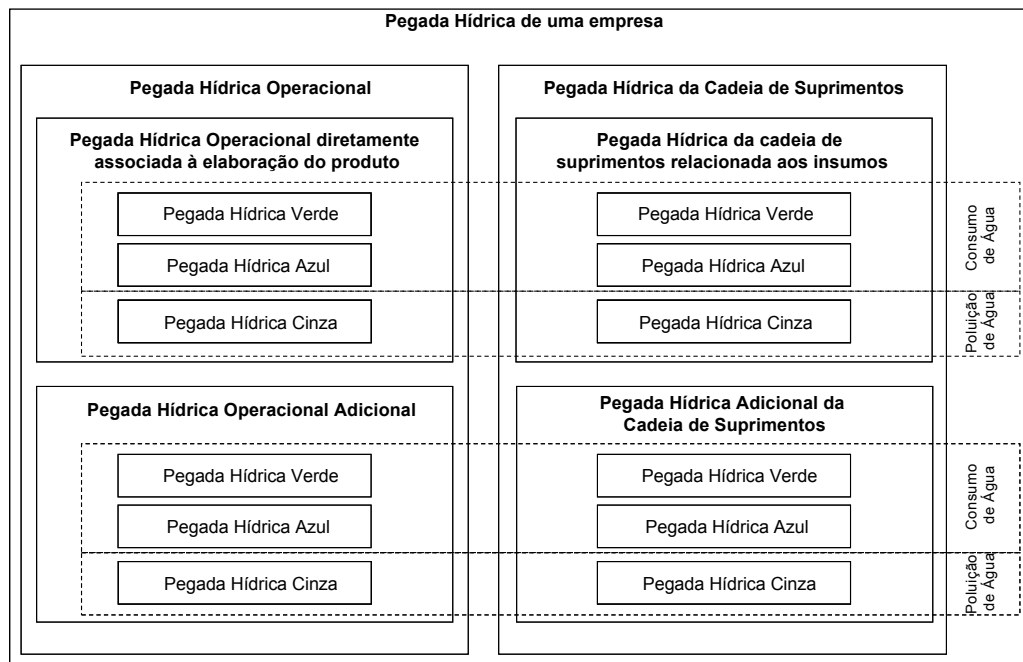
Pegada Hídrica de uma empresa

Pegada Hídrica Operacional

Pegada Hídrica Operacional diretamente associada à elaboração do produto

Pegada Hídrica Verde

Pegada Hídrica Azul

Pegada Hídrica Cinza

Pegada Hídrica Operacional Adicional

Pegada Hídrica Verde

Pegada Hídrica Azul

Pegada Hídrica Cinza

Pegada Hídrica da Cadeia de Suprimentos

Pegada Hídrica da cadeia de suprimentos relacionada aos insumos

Pegada Hídrica Verde

Pegada Hídrica Azul

Pegada Hídrica Cinza

Pegada Hídrica Adicional da Cadeia de Suprimentos

Pegada Hídrica Verde

Pegada Hídrica Azul

Pegada Hídrica Cinza

Consumo de Água

Poluição de Água

Consumo de Água

Poluição de Água